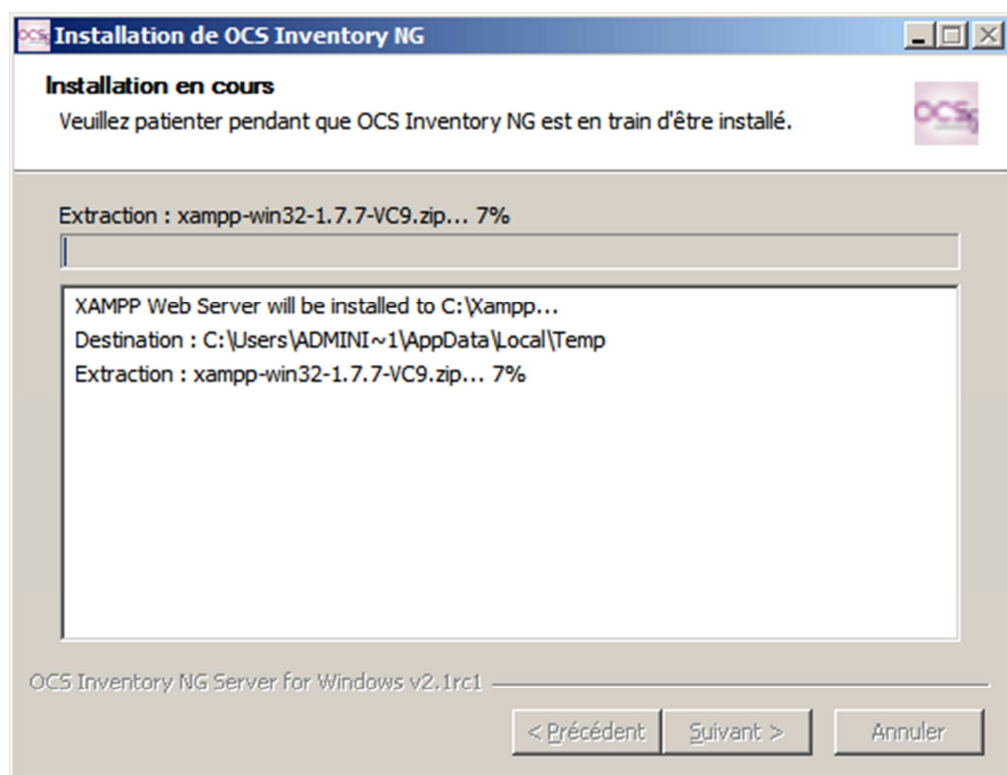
Installation de OCS Inventory NG

Installation en cours

Veuillez patienter pendant que OCS Inventory NG est en train d'être installé.

OCS

Extraction : xampp-win32-1.7.7-VC9.zip... 7%

XAMPP Web Server will be installed to C:\Xampp...
Destination : C:\Users\ADMINI~1\AppData\Local\Temp
Extraction : xampp-win32-1.7.7-VC9.zip... 7%

OCS Inventory NG Server for Windows v2.1rc1

< Précédent | Suivant > | Annuler